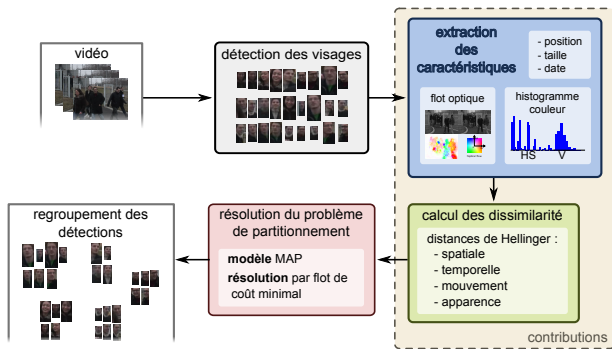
vidéo

détection des visages

extraction des caractéristiques

- position
- taille
- date

flot optique

histogramme couleur

HS

V

calcul des dissimilarité

distances de Hellinger :
- spatiale
- temporelle
- mouvement
- apparence

résolution du problème de partitionnement

**modèle** MAP
**résolution** par flot de coût minimal

regroupement des détections

contributions